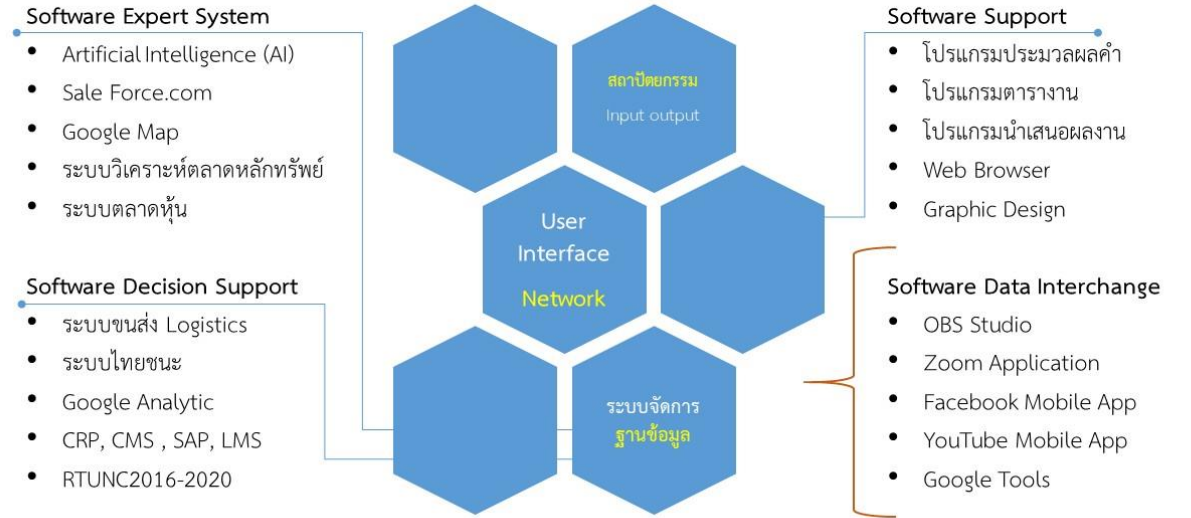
Software Expert System

- Artificial Intelligence (AI)
- Sale Force.com
- Google Map
- ระบบวิเคราะห์ตลาดหลักทรัพย์
- ระบบตลาดหุ้น

Software Decision Support

- ระบบขนส่ง Logistics
- ระบบไทยชนะ
- Google Analytic
- CRP, CMS , SAP, LMS
- RTUNC2016-2020

สถาปัตยกรรม

Input output

User Interface

Network

ระบบจัดการ

ฐานข้อมูล

Software Support

- โปรแกรมประมวลผลคำ
- โปรแกรมตารางาน
- โปรแกรมนำเสนอผลงาน
- Web Browser
- Graphic Design

Software Data Interchange

- OBS Studio
- Zoom Application
- Facebook Mobile App
- YouTube Mobile App
- Google Tools